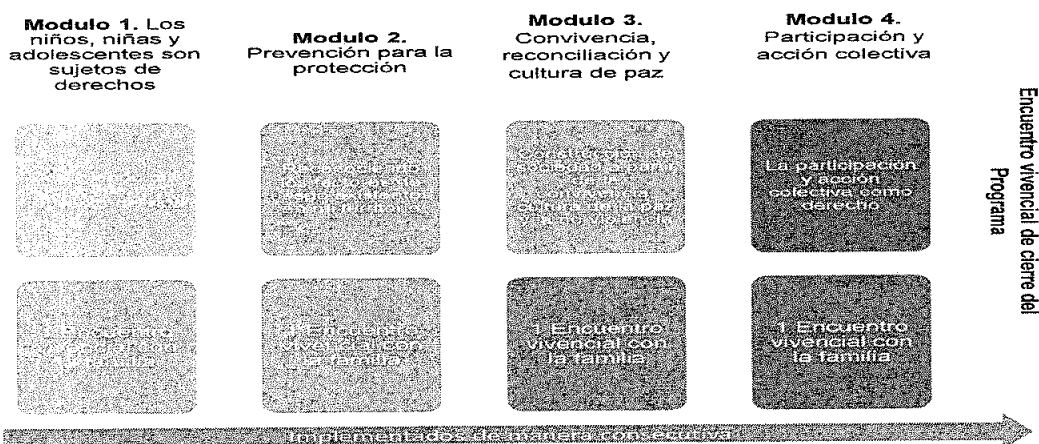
**Modulo 1.** Los niños, niñas y adolescentes son sujetos de derechos

**Modulo 2.** Prevención para la protección

**Modulo 3.** Convivencia, reconciliación y cultura de paz

**Modulo 4.** Participación y acción colectiva

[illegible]

Reconocimiento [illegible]

Construcción de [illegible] y cultura de la paz y la no violencia

La participación y acción colectiva como derecho

1 Encuentro vivencial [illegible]

1 Encuentro vivencial con la familia

1 Encuentro vivencial con la familia

1 Encuentro vivencial con la familia

Encuentro vivencial de cierre del Programa

Implementados de manera consecutiva